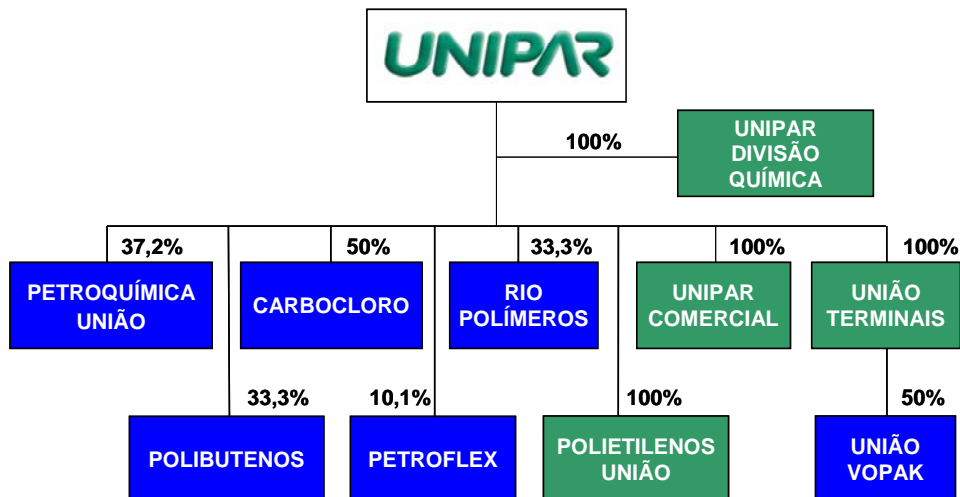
UNIPAR

100%

UNIPAR DIVISÃO QUÍMICA

37,2%

PETROQUÍMICA UNIÃO

50%

CARBOCLORO

33,3%

RIO POLÍMEROS

100%

UNIPAR COMERCIAL

100%

UNIÃO TERMINAIS

33,3%

POLIBUTENOS

10,1%

PETROFLEX

100%

POLIETILENOS UNIÃO

50%

UNIÃO VOPAK